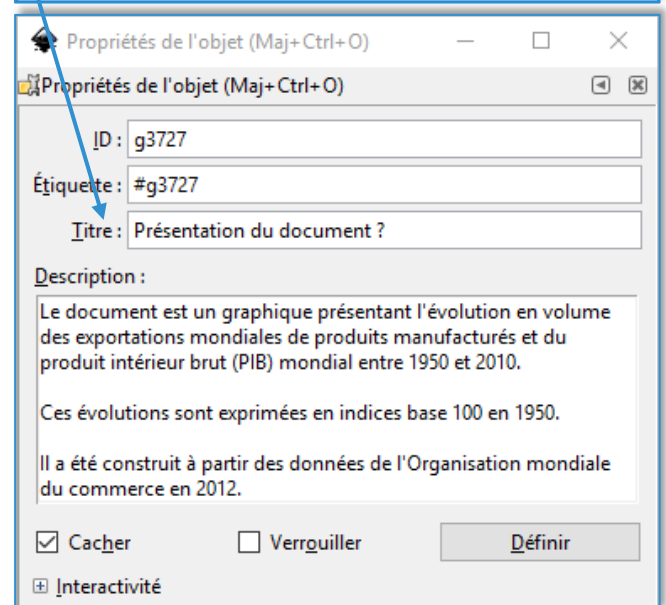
Propriétés de l'objet (Maj+Ctrl+O)

Propriétés de l'objet (Maj+Ctrl+O)

ID : g3727

Étiquette : #g3727

Titre : Présentation du document ?

Description :

Le document est un graphique présentant l'évolution en volume des exportations mondiales de produits manufacturés et du produit intérieur brut (PIB) mondial entre 1950 et 2010.

Ces évolutions sont exprimées en indices base 100 en 1950.

Il a été construit à partir des données de l'Organisation mondiale du commerce en 2012.

☑ Cacher ☐ Verrouiller Définir

⊞ Interactivité